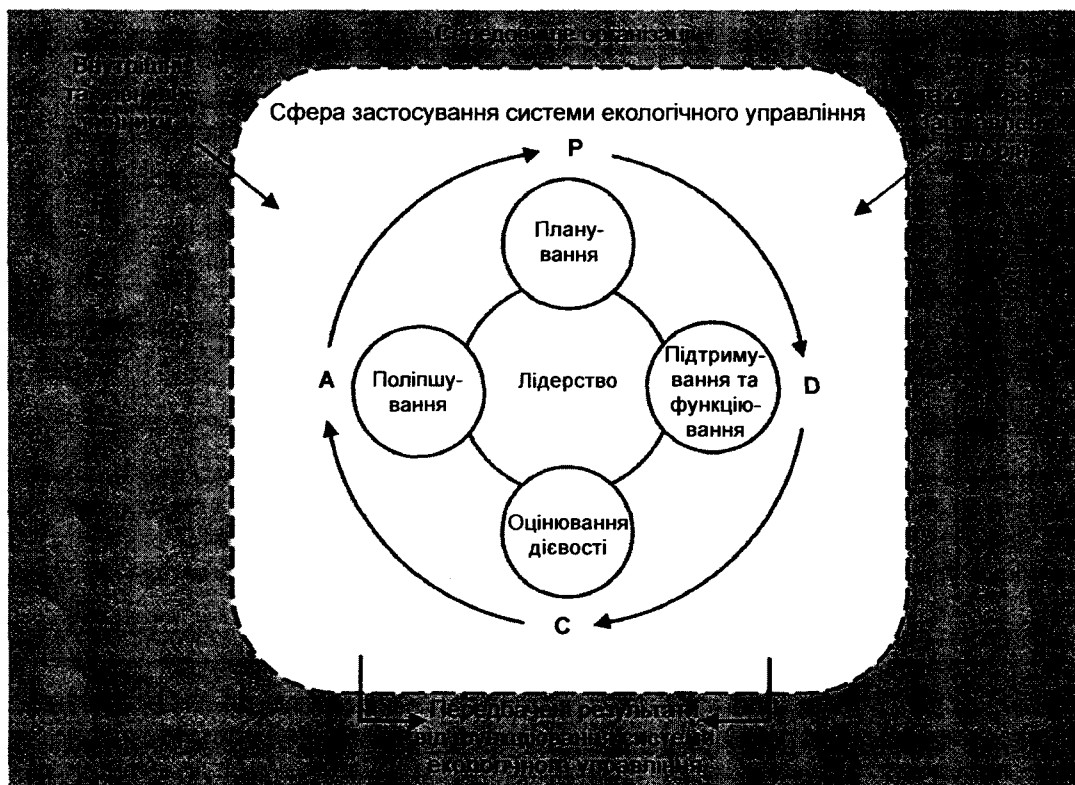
Середовище організації

Внутрішні та зовнішні чинники

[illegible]

Сфера застосування системи екологічного управління

P

Планування

A

Поліпшування

Лідерство

Підтримування та функціювання

D

Оцінювання дієвості

C

Передбачені результати функціювання системи екологічного управління